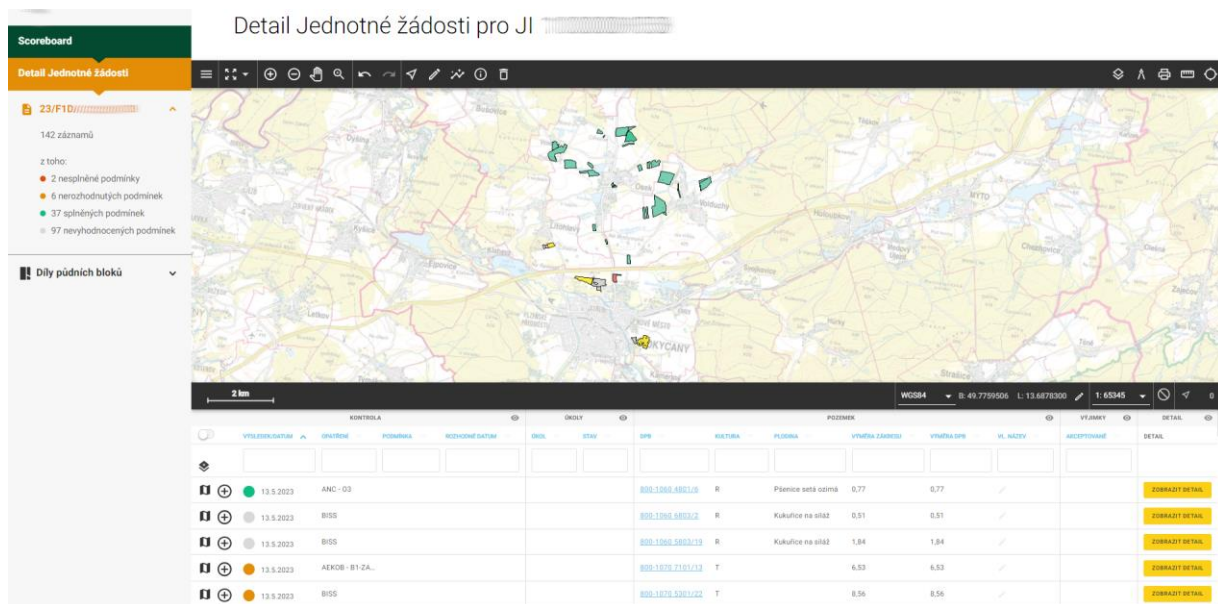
Scoreboard

Detail Jednotné žádosti

23/F1D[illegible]

142 záznamů

z toho:
2 nesplněné podmínky
6 nerozhodnutých podmínek
37 splněných podmínek
97 nevyhodnocených podmínek

Díly půdních bloků

Detail Jednotné žádosti pro JI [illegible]

Kycany

2 km

WGS84 B: 49.7759506 L: 13.6878300 1: 65345

| KONTROLA | | | | ÚKOLY | | POZEMEK | | | | | | VÝJIMKY | DETAIL |
|---|---|---|---|---|---|---|---|---|---|---|---|---|---|
| VÝSLEDEK/DATUM | OPATŘENÍ | PODMÍNKA | ROZHODNÉ DATUM | ÚKOL | STAV | DPB | KULTURA | PLODINA | VÝMĚRA ŽÁDOSTI | VÝMĚRA DPB | VL. NÁZEV | AKCEPTOVANÉ | DETAIL |
| 13.5.2023 | ANC - O3 | | | | | 800-1060-4801/6 | R | Pšenice setá ozimá | 0,77 | 0,77 | | | ZOBRAZIT DETAIL |
| 13.5.2023 | BISS | | | | | 800-1060-6803/2 | R | Kukuřice na siláž | 0,51 | 0,51 | | | ZOBRAZIT DETAIL |
| 13.5.2023 | BISS | | | | | 800-1060-5803/19 | R | Kukuřice na siláž | 1,84 | 1,84 | | | ZOBRAZIT DETAIL |
| 13.5.2023 | AEKOB - B1-ZA... | | | | | 800-1070-7101/13 | T | | 6,53 | 6,53 | | | ZOBRAZIT DETAIL |
| 13.5.2023 | BISS | | | | | 800-1070-5301/22 | T | | 8,56 | 8,56 | | | ZOBRAZIT DETAIL |